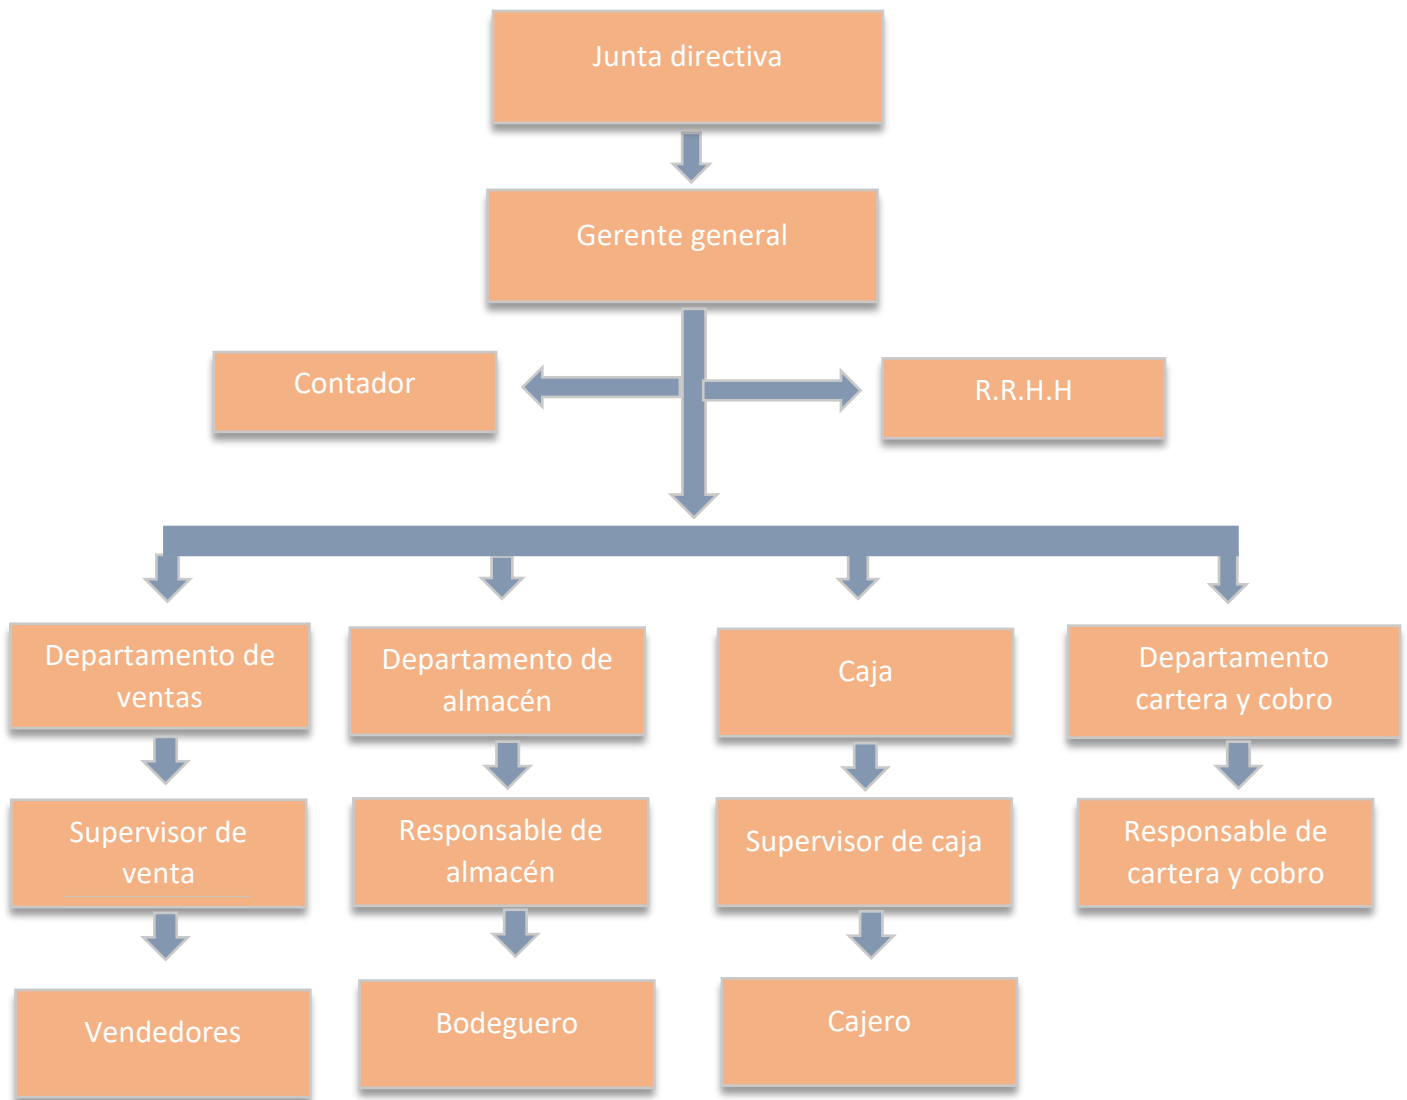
Junta directiva

Gerente general

Contador

R.R.H.H

Departamento de ventas

Supervisor de venta

Vendedores

Departamento de almacén

Responsable de almacén

Bodeguero

Caja

Supervisor de caja

Cajero

Departamento cartera y cobro

Responsable de cartera y cobro